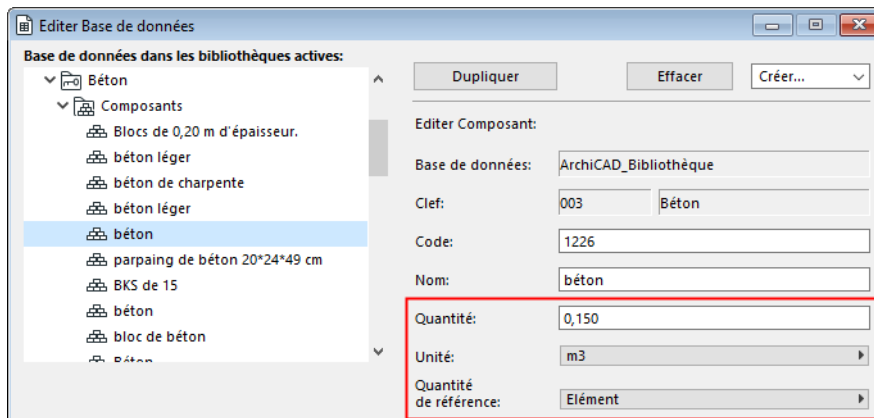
Editer Base de données

Base de données dans les bibliothèques actives:

Béton
Composants
Blocs de 0,20 m d'épaisseur.
béton léger
béton de charpente
béton léger
béton
parpaing de béton 20*24*49 cm
BKS de 15
béton
bloc de béton
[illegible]

Dupliquer
Effacer
Créer...

Editer Composant:

Base de données: ArchiCAD_Bibliothèque

Clef: 003 Béton

Code: 1226

Nom: béton

Quantité: 0,150

Unité: m3

Quantité de référence: Elément